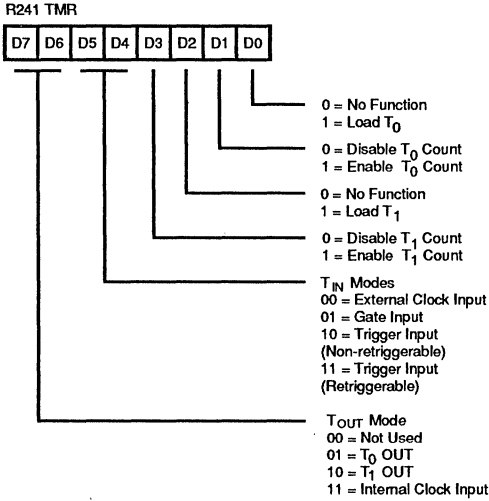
R241 TMR

| D7 | D6 | D5 | D4 | D3 | D2 | D1 | D0 |
|---|---|---|---|---|---|---|---|

0 = No Function
1 = Load $T_0$

0 = Disable $T_0$ Count
1 = Enable $T_0$ Count

0 = No Function
1 = Load $T_1$

0 = Disable $T_1$ Count
1 = Enable $T_1$ Count

$T_{IN}$ Modes
00 = External Clock Input
01 = Gate Input
10 = Trigger Input (Non-retriggerable)
11 = Trigger Input (Retriggerable)

$T_{OUT}$ Mode
00 = Not Used
01 = $T_0$ OUT
10 = $T_1$ OUT
11 = Internal Clock Input